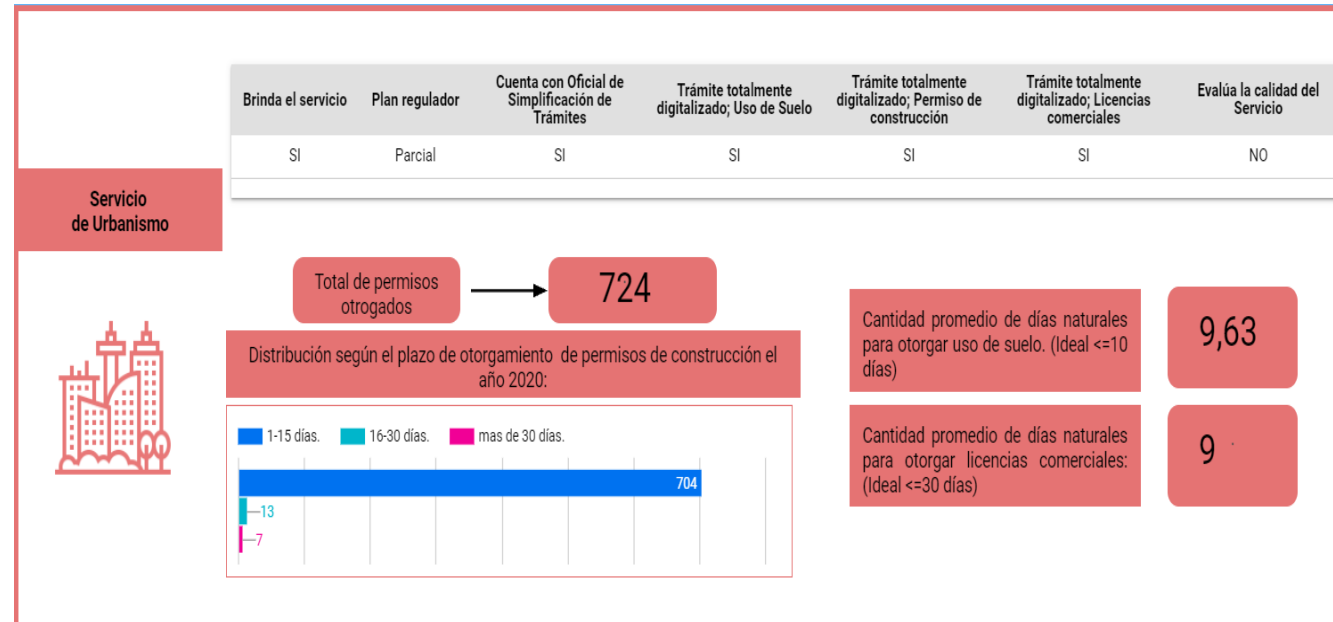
| Brinda el servicio | Plan regulador | Cuenta con Oficial de Simplificación de Trámites | Trámite totalmente digitalizado; Uso de Suelo | Trámite totalmente digitalizado; Permiso de construcción | Trámite totalmente digitalizado; Licencias comerciales | Evalúa la calidad del Servicio |
|---|---|---|---|---|---|---|
| SI | Parcial | SI | SI | SI | SI | NO |

Servicio de Urbanismo

Total de permisos otrogados

724

Distribución según el plazo de otorgamiento de permisos de construcción el año 2020:

1-15 días. 16-30 días. mas de 30 días.

704

13

7

Cantidad promedio de días naturales para otorgar uso de suelo. (Ideal <=10 días)

9,63

Cantidad promedio de días naturales para otorgar licencias comerciales: (Ideal <=30 días)

9